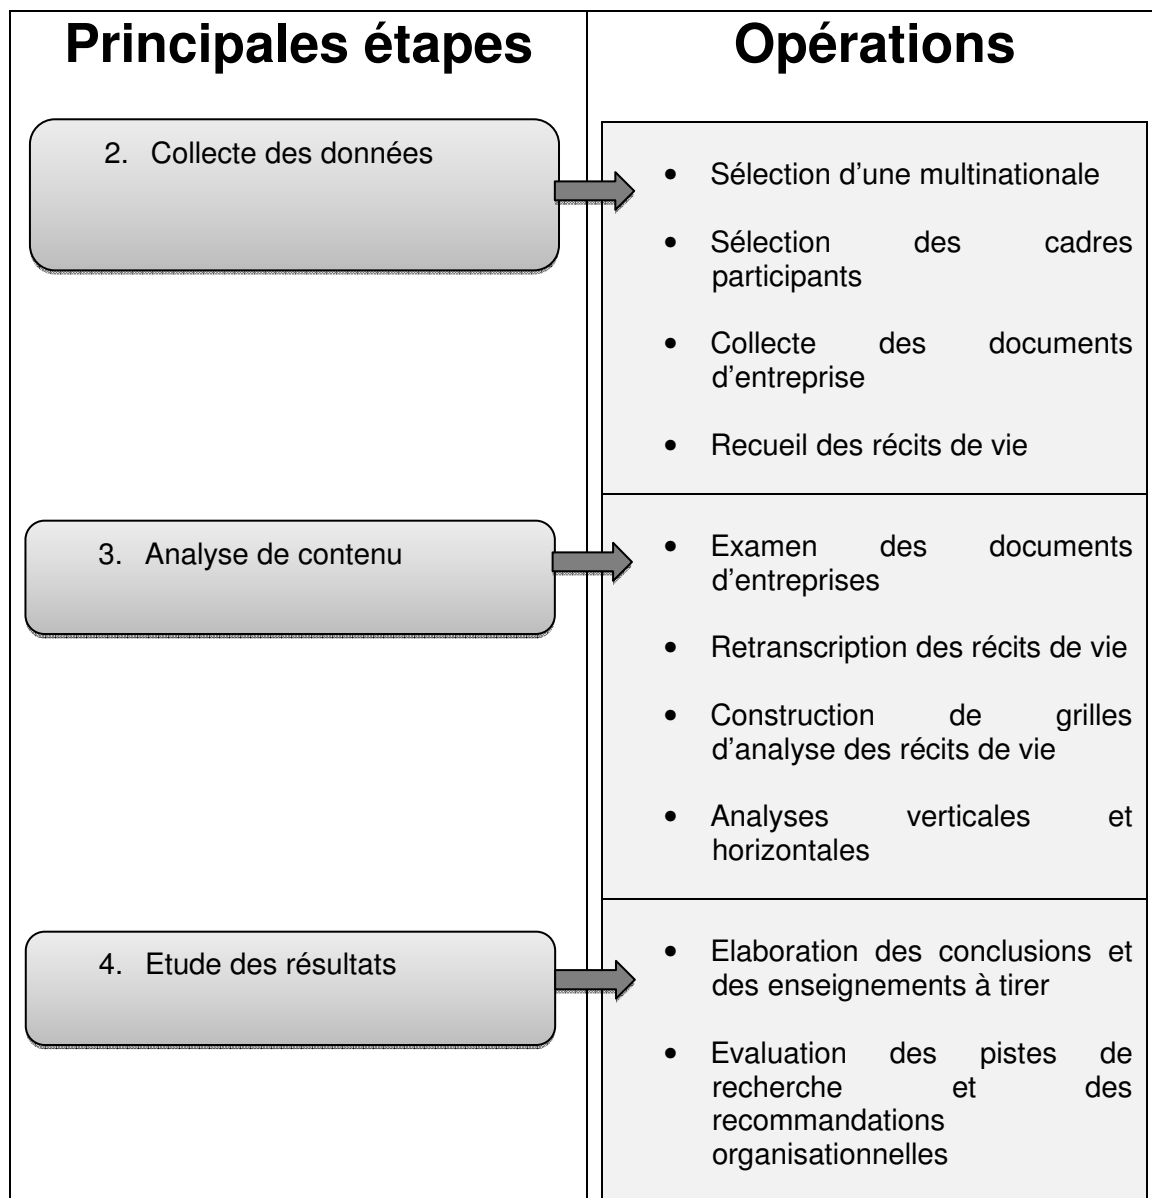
| Principales étapes | Opérations |
|---|---|
| 2. Collecte des données | • Sélection d'une multinationale<br>• Sélection des cadres participants<br>• Collecte des documents d'entreprise<br>• Recueil des récits de vie |
| 3. Analyse de contenu | • Examen des documents d'entreprises<br>• Retranscription des récits de vie<br>• Construction de grilles d'analyse des récits de vie<br>• Analyses verticales et horizontales |
| 4. Etude des résultats | • Elaboration des conclusions et des enseignements à tirer<br>• Evaluation des pistes de recherche et des recommandations organisationnelles |